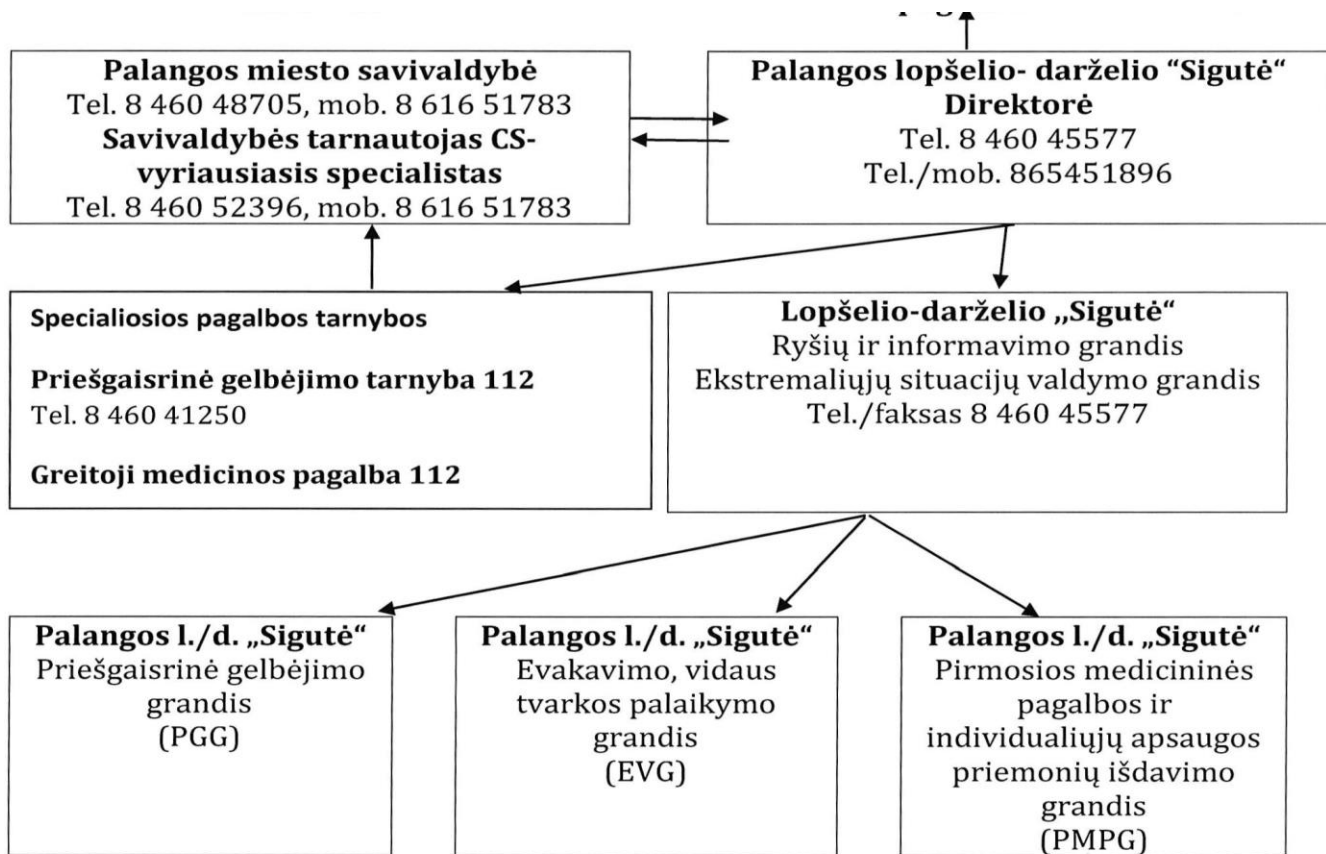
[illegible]

Palangos miesto savivaldybė
Tel. 8 460 48705, mob. 8 616 51783
Savivaldybės tarnautojas CS-vyriausiasis specialistas
Tel. 8 460 52396, mob. 8 616 51783

Palangos lopšelio- darželio "Sigutė" Direktorė
Tel. 8 460 45577
Tel./mob. 865451896

Specialiosios pagalbos tarnybos

Priešgaisrinė gelbėjimo tarnyba 112
Tel. 8 460 41250

Greitoji medicinos pagalba 112

Lopšelio-darželio „Sigutė"
Ryšių ir informavimo grandis
Ekstremaliųjų situacijų valdymo grandis
Tel./faksas 8 460 45577

Palangos l./d. „Sigutė"
Priešgaisrinė gelbėjimo grandis
(PGG)

Palangos l./d. „Sigutė"
Evakavimo, vidaus tvarkos palaikymo grandis
(EVG)

Palangos l./d. „Sigutė"
Pirmosios medicininės pagalbos ir individualiųjų apsaugos priemonių išdavimo grandis
(PMPG)